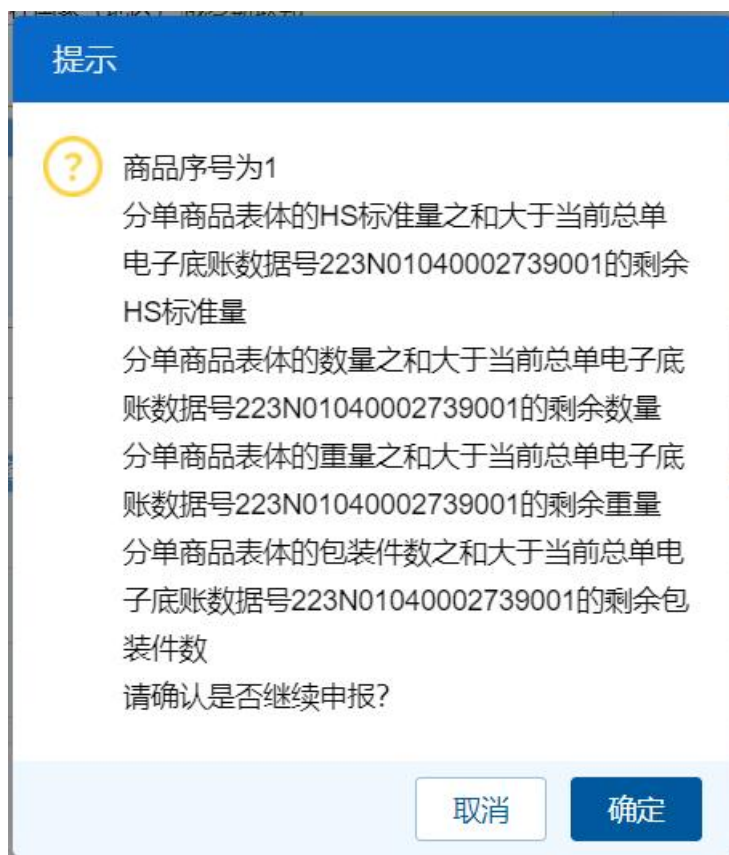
提示

?

商品序号为1
分单商品表体的HS标准量之和大于当前总单电子底账数据号223N0104000273900​1的剩余HS标准量
分单商品表体的数量之和大于当前总单电子底账数据号223N0104000273900​1的剩余数量
分单商品表体的重量之和大于当前总单电子底账数据号223N0104000273900​1的剩余重量
分单商品表体的包装件数之和大于当前总单电子底账数据号223N0104000273900​1的剩余包装件数
请确认是否继续申报?

取消

确定